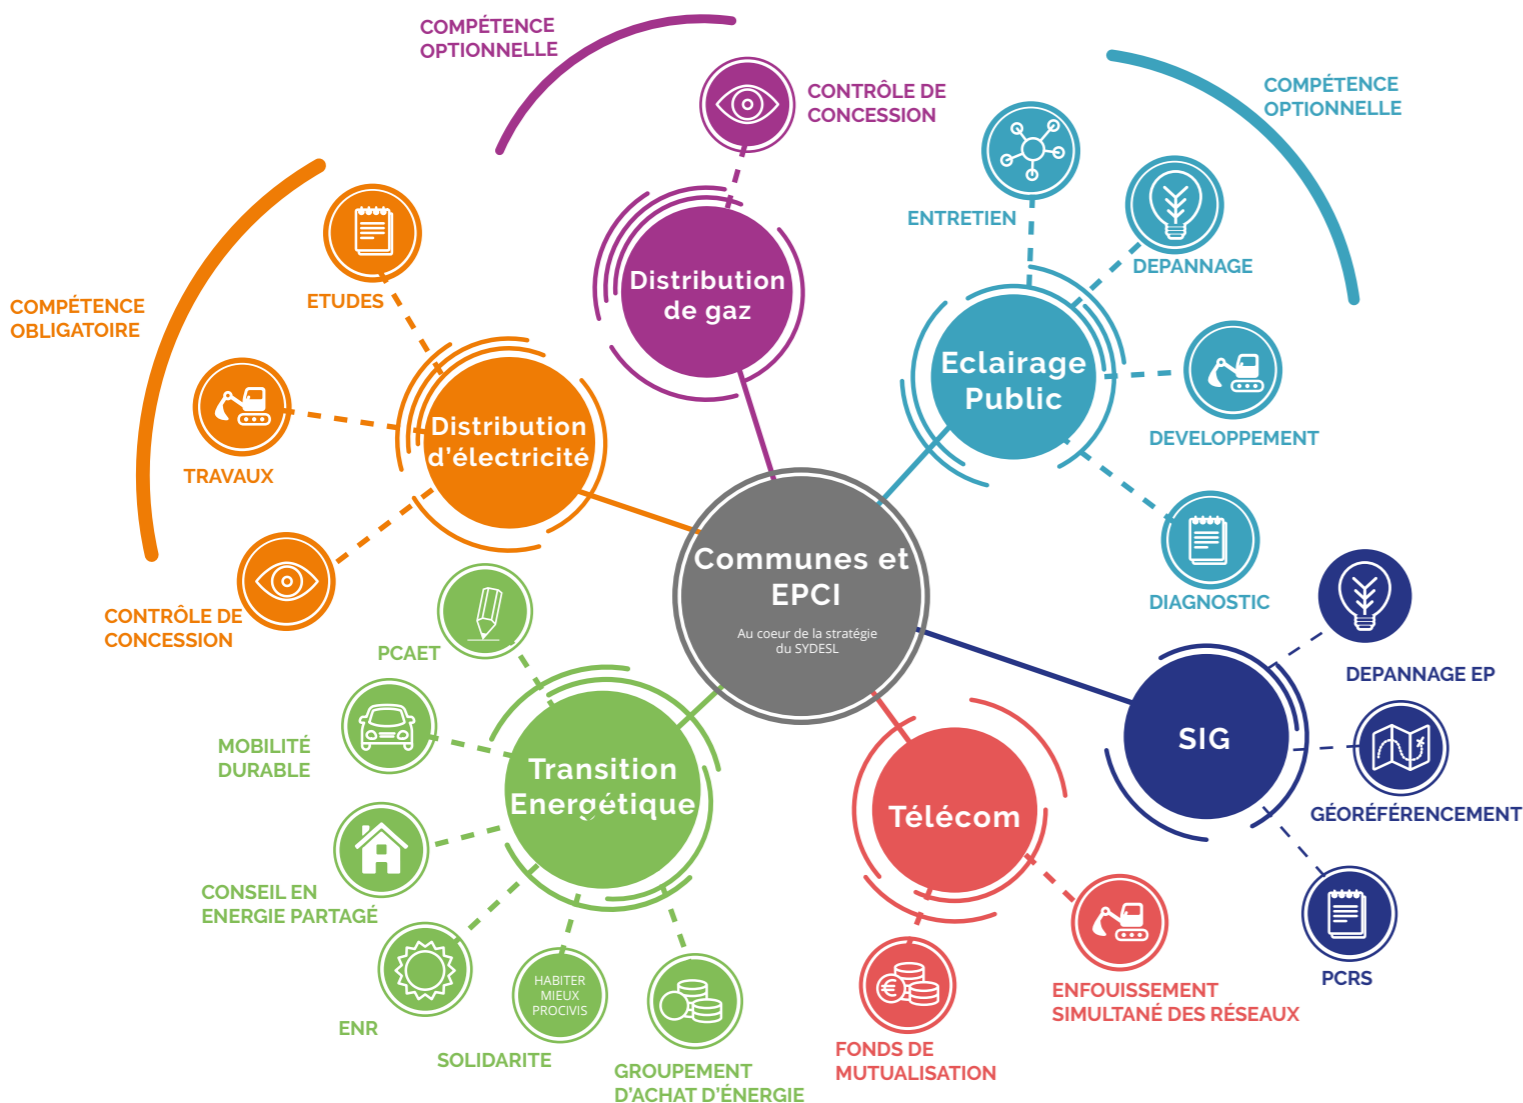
COMPÉTENCE OPTIONNELLE

CONTRÔLE DE CONCESSION

COMPÉTENCE OPTIONNELLE

Distribution de gaz

ENTRETIEN

DEPANNAGE

COMPÉTENCE OBLIGATOIRE

ETUDES

Eclairage Public

TRAVAUX

Distribution d'électricité

DEVELOPPEMENT

Communes et EPCI

Au coeur de la stratégie du SYDESL

DIAGNOSTIC

CONTRÔLE DE CONCESSION

PCAET

DEPANNAGE EP

MOBILITÉ DURABLE

Transition Energétique

SIG

GÉORÉFÉRENCEMENT

Télécom

CONSEIL EN ENERGIE PARTAGÉ

ENR

HABITER MIEUX PROCIVIS

SOLIDARITE

GROUPEMENT D'ACHAT D'ÉNERGIE

FONDS DE MUTUALISATION

ENFOUISSEMENT SIMULTANÉ DES RÉSEAUX

PCRS